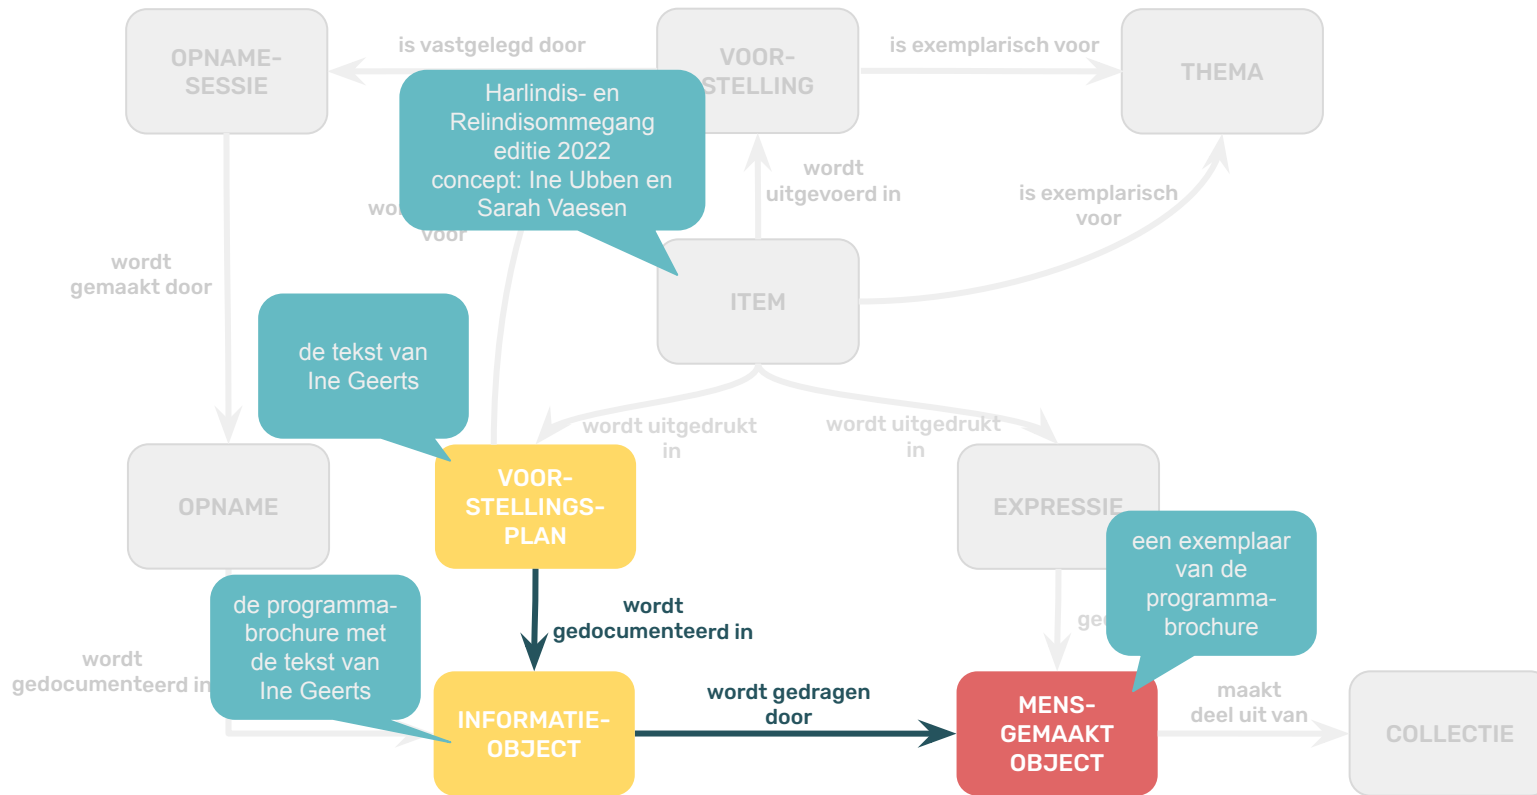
OPNAME-SESSIE

is vastgelegd door

VOOR-STELLING

is exemplarisch voor

THEMA

Harlindis- en Relindisommegang editie 2022 concept: Ine Ubben en Sarah Vaesen

wordt uitgevoerd in

is exemplarisch voor

wo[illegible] voor

wordt gemaakt door

ITEM

de tekst van Ine Geerts

wordt uitgedrukt in

wordt uitgedrukt in

OPNAME

VOOR-STELLINGS-PLAN

EXPRESSIE

een exemplaar van de programma-brochure

wordt gedocumenteerd in

de programma-brochure met de tekst van Ine Geerts

ge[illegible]

wordt gedocumenteerd in

INFORMATIE-OBJECT

wordt gedragen door

MENS-GEMAAKT OBJECT

maakt deel uit van

COLLECTIE